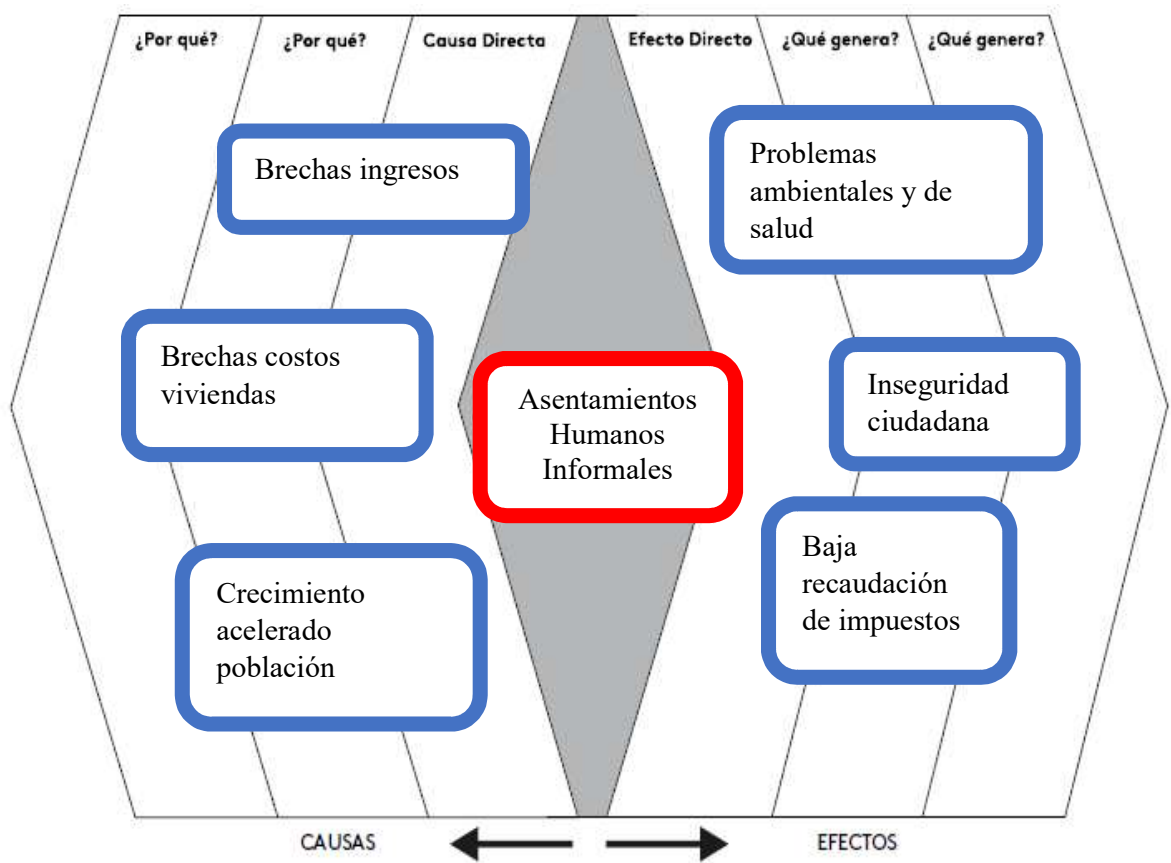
¿Por qué? ¿Por qué? Causa Directa Efecto Directo ¿Qué genera? ¿Qué genera?

Brechas ingresos

Problemas ambientales y de salud

Brechas costos viviendas

Asentamientos Humanos Informales

Inseguridad ciudadana

Baja recaudación de impuestos

Crecimiento acelerado población

CAUSAS

EFECTOS